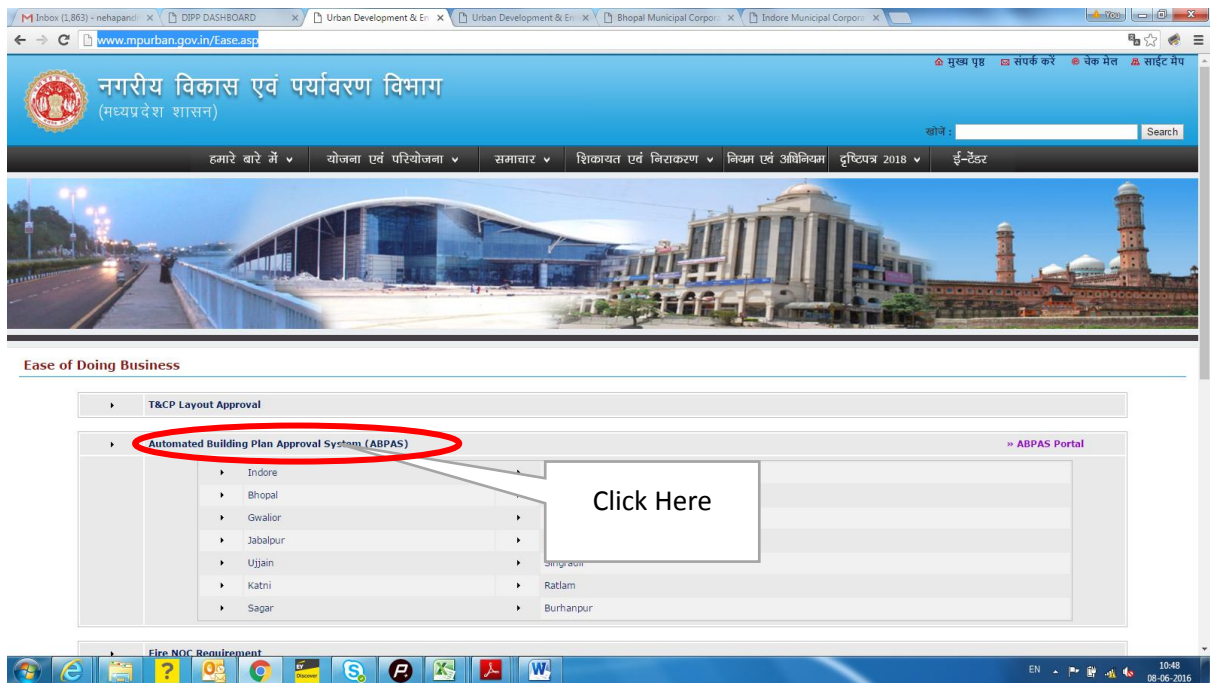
M Inbox (1,863) - nehapandi × DIPP DASHBOARD × Urban Development & En × Urban Development & En × Bhopal Municipal Corpora × Indore Municipal Corpora ×

www.mpurban.gov.in/Ease.asp

मुख्य पृष्ठ संपर्क करें चेक मेल साईट मेप

नगरीय विकास एवं पर्यावरण विभाग
(मध्यप्रदेश शासन)

खोजें : Search

हमारे बारे में योजना एवं परियोजना समाचार शिकायत एवं निराकरण नियम एवं अधिनियम दृष्टिपत्र 2018 ई-टेंडर

Ease of Doing Business

T&CP Layout Approval

Automated Building Plan Approval System (ABPAS) » ABPAS Portal

| Indore | |
|---|---|
| Bhopal | |
| Gwalior | |
| Jabalpur | |
| Ujjain | Singrauli |
| Katni | Ratlam |
| Sagar | Burhanpur |

Click Here

Fire NOC Requirement

EN 10:48 08-06-2016